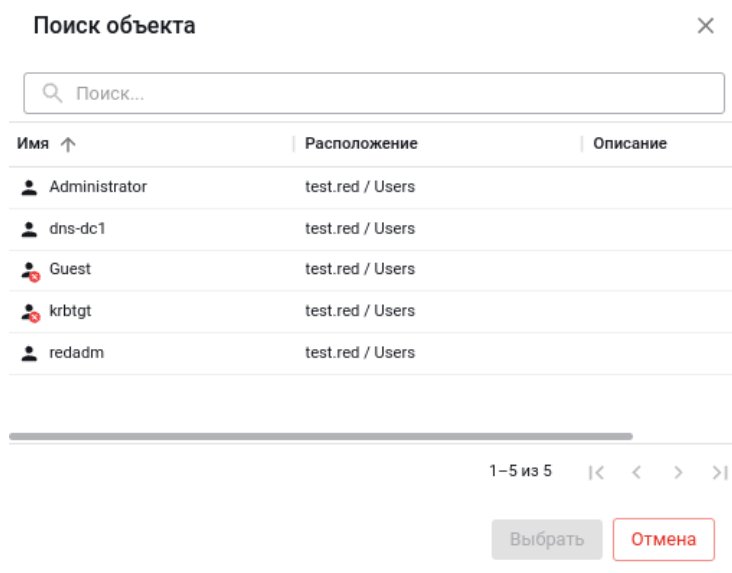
Поиск объекта

Поиск...

| Имя | Расположение | Описание |
|---|---|---|
| Administrator | test.red / Users | |
| dns-dc1 | test.red / Users | |
| Guest | test.red / Users | |
| krbtgt | test.red / Users | |
| redadm | test.red / Users | |

1–5 из 5

Выбрать Отмена